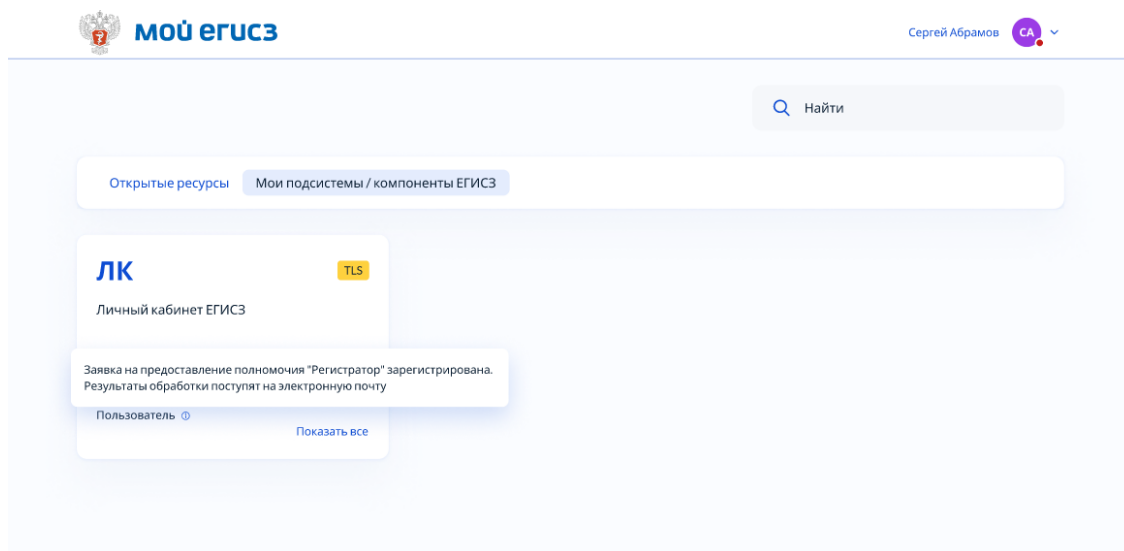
мой егисз

Сергей Абрамов CA

Найти

Открытые ресурсы Мои подсистемы / компоненты ЕГИСЗ

ЛК

TLS

Личный кабинет ЕГИСЗ

Заявка на предоставление полномочия "Регистратор" зарегистрирована. Результаты обработки поступят на электронную почту

Пользователь

Показать все